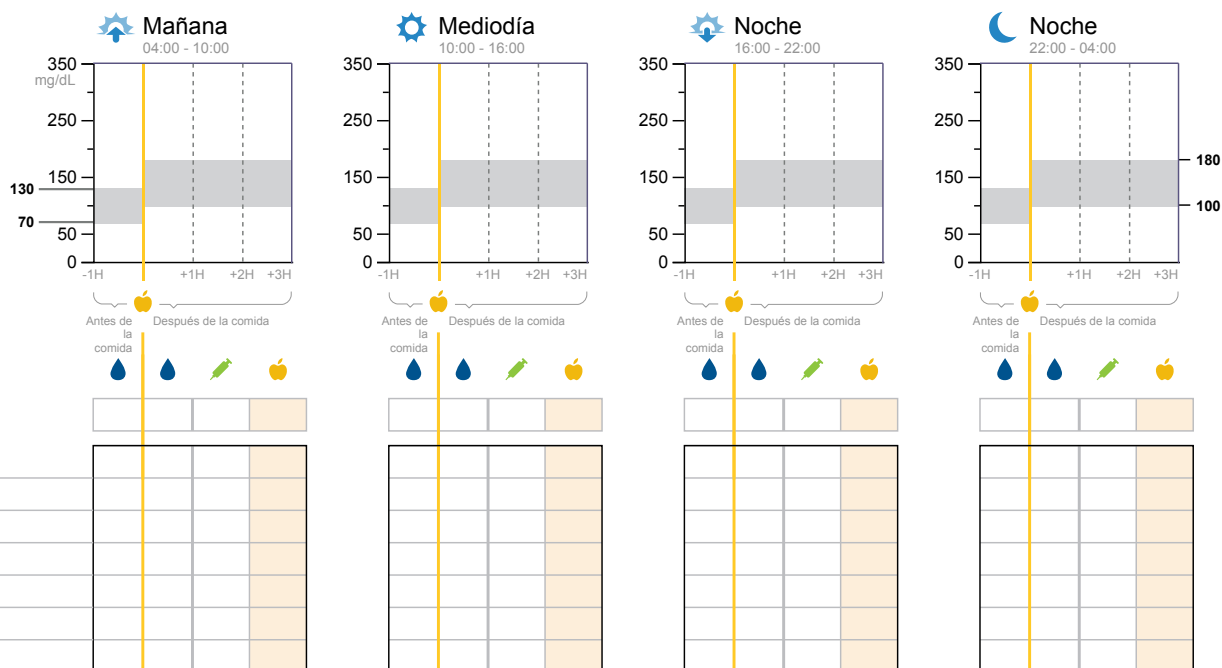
Mañana
04:00 - 10:00

350
mg/dL
250
150
50
0
130
70
-1H +1H +2H +3H
Antes de la comida
Después de la comida

Mediodía
10:00 - 16:00

350
250
150
50
0
-1H +1H +2H +3H
Antes de la comida
Después de la comida

Noche
16:00 - 22:00

350
250
150
50
0
-1H +1H +2H +3H
Antes de la comida
Después de la comida

Noche
22:00 - 04:00

350
250
150
50
0
180
100
-1H +1H +2H +3H
Antes de la comida
Después de la comida